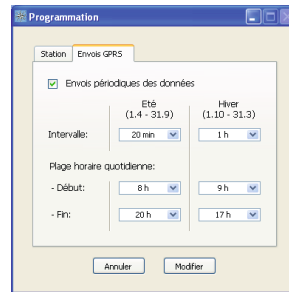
Programmation

Station | Envois GPRS

Envois périodiques des données

Eté (1.4 - 31.9)

Hiver (1.10 - 31.3)

Intervalle: 20 min 1 h

Plage horaire quotidienne:

- Début: 8 h 9 h

- Fin: 20 h 17 h

Annuler Modifier